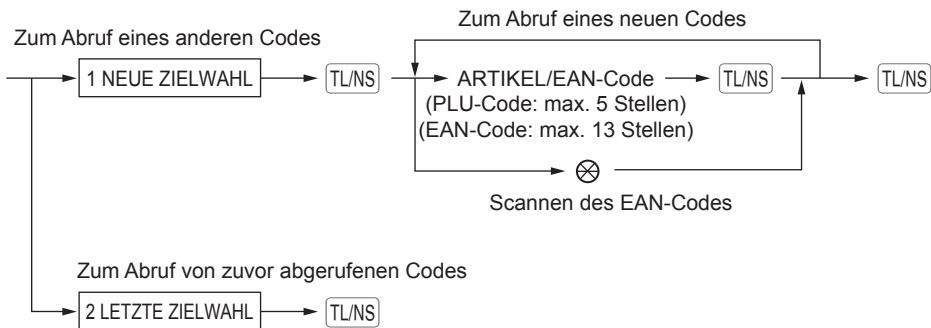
Zum Abruf eines neuen Codes

Zum Abruf eines anderen Codes

1 NEUE ZIELWAHL

TL/NS

ARTIKEL/EAN-Code

(PLU-Code: max. 5 Stellen)

(EAN-Code: max. 13 Stellen)

TL/NS

TL/NS

$\otimes$

Scannen des EAN-Codes

Zum Abruf von zuvor abgerufenen Codes

2 LETZTE ZIELWAHL

TL/NS